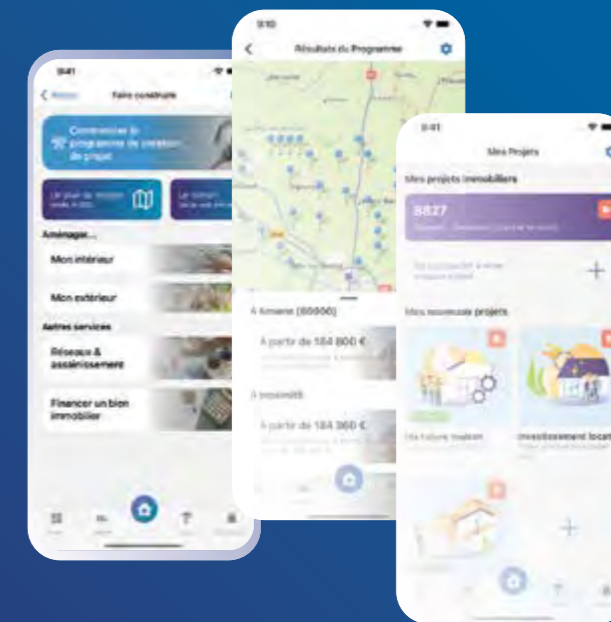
9:41

Retour

Faire construire

Commencer le programme de création de projet

Un plan de maison prêt à bâtir

Un terrain

Aménager...

Mon intérieur

Mon extérieur

Autres services

Réseaux & assainissement

Financer un bien immobilier

9:10

Résultats du Programme

À Amiens (80000)

À partir de 184 800 €

À proximité

À partir de 184 360 €

9:41

Mes Projets

Mes projets immobiliers

8827

Mes nouveaux projets

Ma future maison

Investissement locat